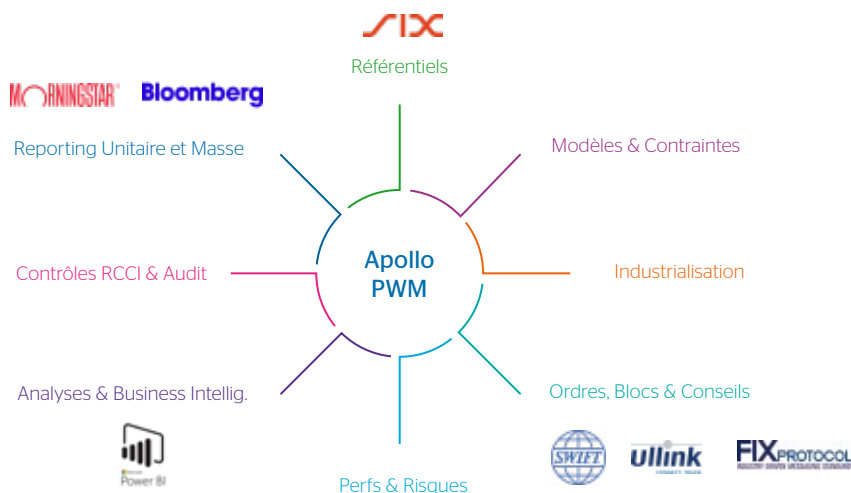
SIX
Référentiels

MORNINGSTAR Bloomberg

Reporting Unitaire et Masse

Modèles & Contraintes

Apollo
PWM

Contrôles RCCI & Audit

Industrialisation

Analyses & Business Intellig.

Ordres, Blocs & Conseils

Power BI

SWIFT

ullink

FIX PROTOCOL
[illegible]

Perfs & Risques